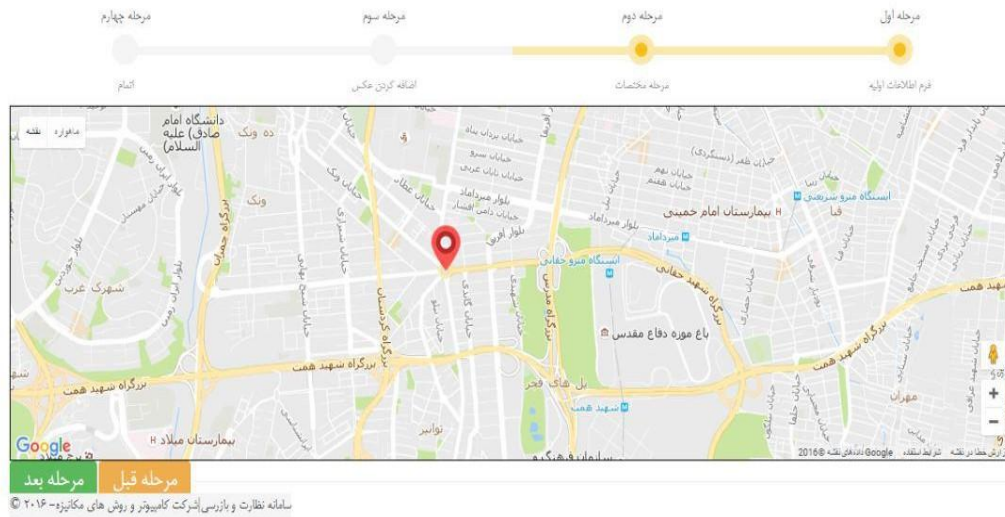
مرحله اول
فرم اطلاعات اولیه

مرحله دوم
مرحله مختصات

مرحله سوم
اضافه کردن عکس

مرحله چهارم
اتمام

نقشه
ماهواره

دانشگاه امام صادق (علیه السلام)
ده ونک
ونک
بزرگراه چمران
شهرک غرب
بلوار میرداماد
خیابان ظفر (دستگردی)
بیمارستان امام خمینی
ایستگاه مترو شریعتی
قبا
میرداماد
ایستگاه مترو حقانی
بزرگراه شهید حقانی
بزرگراه مدرس
باغ موزه دفاع مقدس
بزرگراه شهید همت
پل های فجر
شهید همت
بزرگراه کردستان
بیمارستان میلاد
نوانیر
مهران
Google
2016© داده‌های نقشه Google
شرایط استفاده
گزارش خطا در نقشه

مرحله قبل
مرحله بعد

سامانه نظارت و بازرسی|شرکت کامپیوتر و روش های مکانیزه- ۲۰۱۶ ©